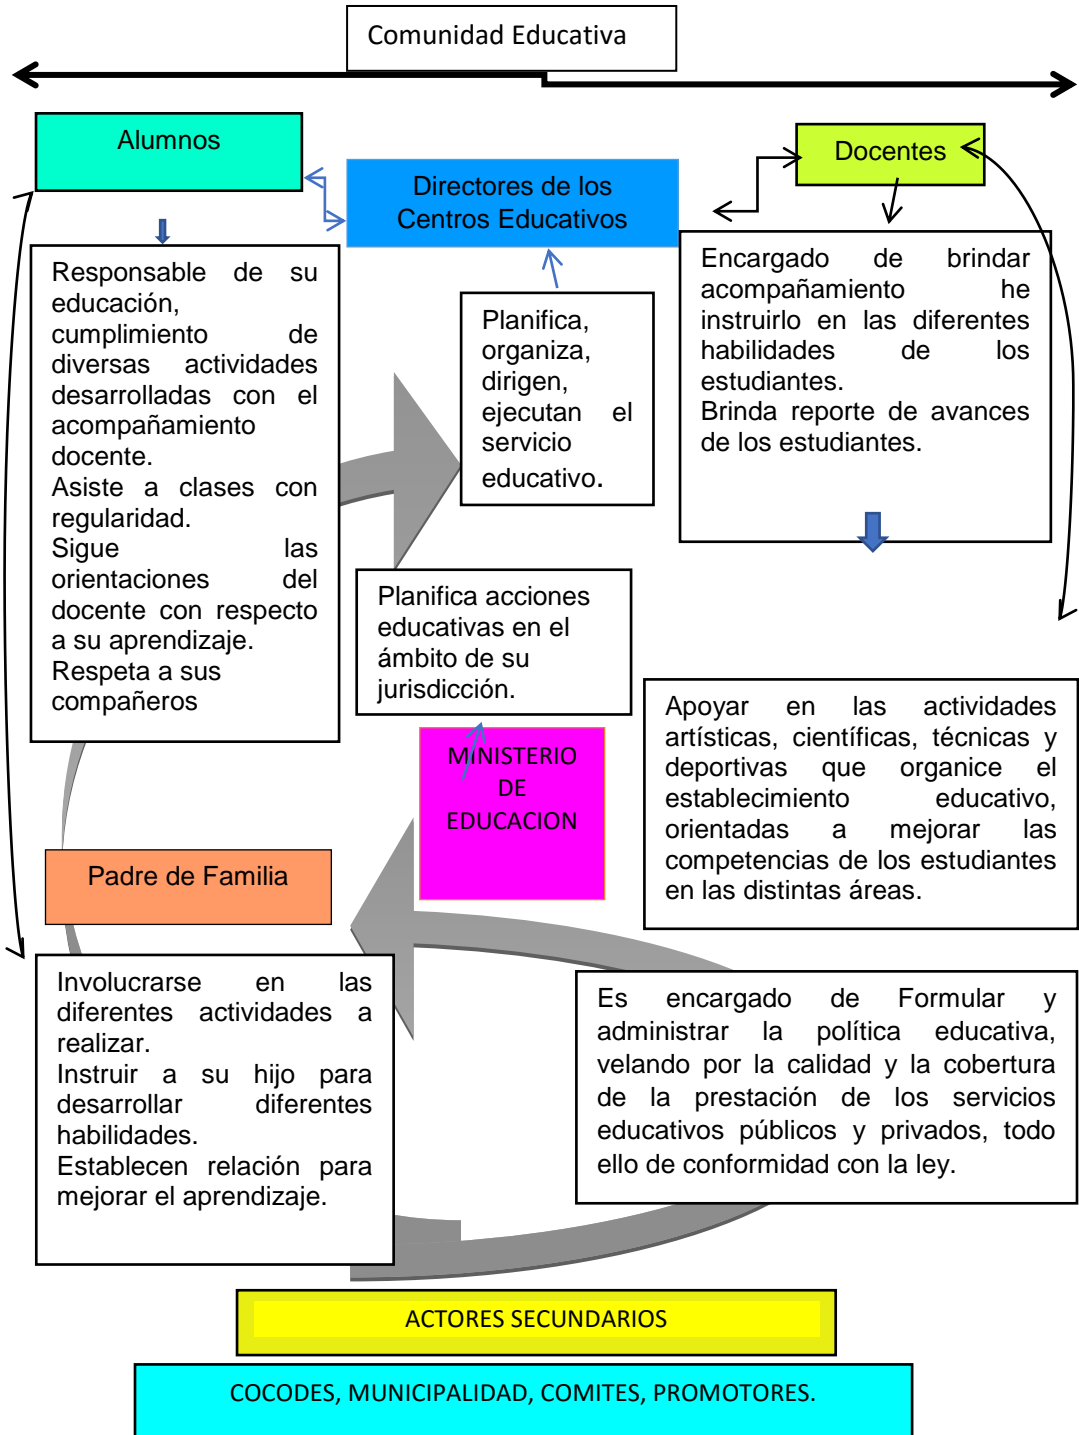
Comunidad Educativa

Alumnos

Directores de los Centros Educativos

Docentes

Responsable de su educación, cumplimiento de diversas actividades desarrolladas con el acompañamiento docente.
Asiste a clases con regularidad.
Sigue las orientaciones del docente con respecto a su aprendizaje.
Respeta a sus compañeros

Planifica, organiza, dirigen, ejecutan el servicio educativo.

Encargado de brindar acompañamiento he instruirlo en las diferentes habilidades de los estudiantes.
Brinda reporte de avances de los estudiantes.

Planifica acciones educativas en el ámbito de su jurisdicción.

MINISTERIO DE EDUCACION

Apoyar en las actividades artísticas, científicas, técnicas y deportivas que organice el establecimiento educativo, orientadas a mejorar las competencias de los estudiantes en las distintas áreas.

Padre de Familia

Involucrarse en las diferentes actividades a realizar.
Instruir a su hijo para desarrollar diferentes habilidades.
Establecen relación para mejorar el aprendizaje.

Es encargado de Formular y administrar la política educativa, velando por la calidad y la cobertura de la prestación de los servicios educativos públicos y privados, todo ello de conformidad con la ley.

ACTORES SECUNDARIOS

COCODES, MUNICIPALIDAD, COMITES, PROMOTORES.